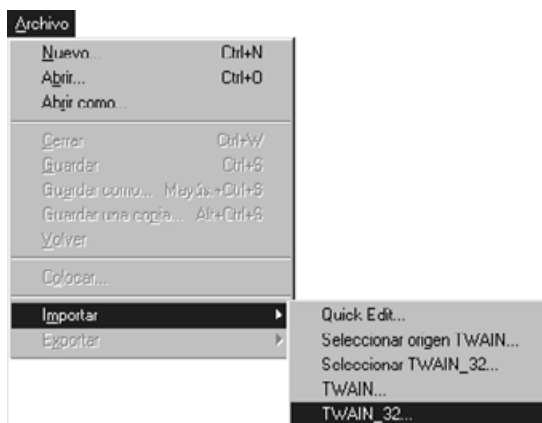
Archivo

Nuevo... Ctrl+N
Abrir... Ctrl+O
Abrir como...

Cerrar Ctrl+W
Guardar Ctrl+S
Guardar como... Mayús.+Ctrl+S
Guardar una copia... Alt+Ctrl+S
Volver

Colocar...

Importar
Exportar

Quick Edit...
Seleccionar origen TWAIN...
Seleccionar TWAIN_32...
TWAIN...
TWAIN_32...